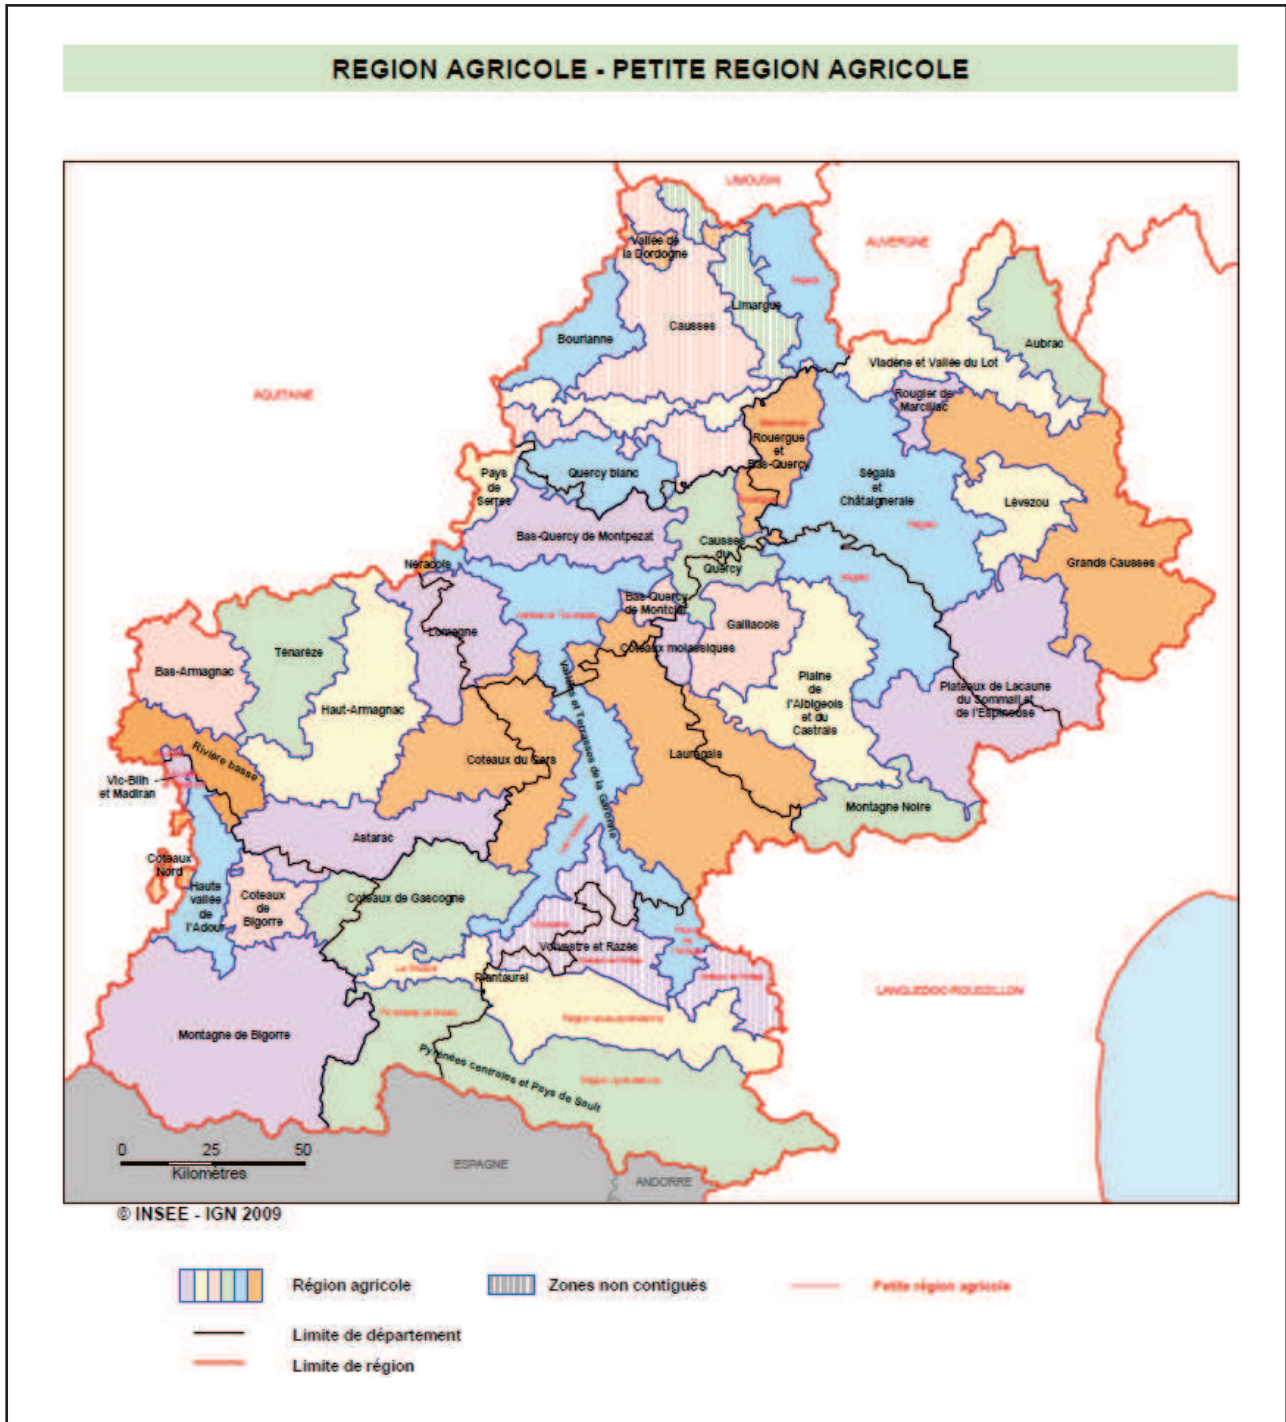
REGION AGRICOLE - PETITE REGION AGRICOLE

LIMOUSIN
AUVERGNE
AQUITAINE
LANGUEDOC-ROUSSILLON
ESPAGNE
ANDORRE

Vallée de la Dordogne
Limargue
Causses
Bouriane
Viadène et Vallée du Lot
Aubrac
Rougier de Marcillac
Rouergue et Bas-Quercy
Quercy blanc
Pays de Serres
Ségala et Châtaigneraie
Lévezou
Bas-Quercy de Montpezat
Causses du Quercy
Grands Causses
Nérac
Bas-Quercy de Montclar
Gaillacois
Lomagne
Coteaux molassiques
Ténarèze
Bas-Armagnac
Haut-Armagnac
Plaine de l'Albigeois et du Castrais
Plateaux de Lacaune du Sommail et de l'Espinouse
Vallées et Terrasses de la Garonne
Lauragais
Rivière basse
Vic-Bilh et Madiran
Coteaux du Gers
Montagne Noire
Astarac
Coteaux Nord
Haute vallée de l'Adour
Coteaux de Bigorre
Coteaux de Gascogne
Volvestre et Razès
Plantaurel
Montagne de Bigorre
Pyrénées centrales et Pays de Sault

0 25 50
Kilomètres

© INSEE - IGN 2009

Région agricole
Zones non contiguës
Petite région agricole
Limite de département
Limite de région